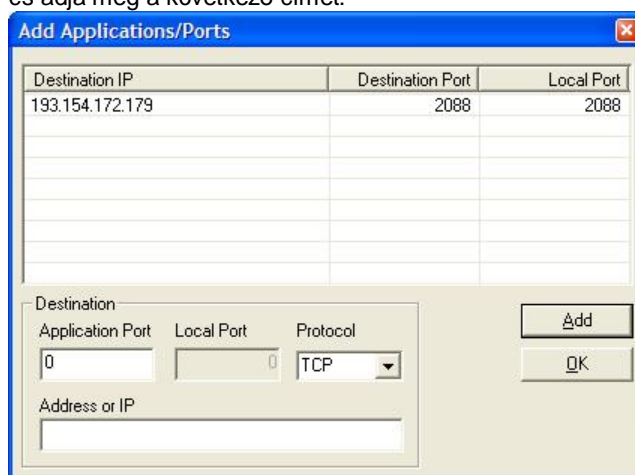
és adja meg a következő címet:

Add Applications/Ports

| Destination IP | Destination Port | Local Port |
|---|---|---|
| 193.154.172.179 | 2088 | 2088 |

Destination
Application Port
0
Local Port
0
Protocol
TCP
Address or IP

Add
OK